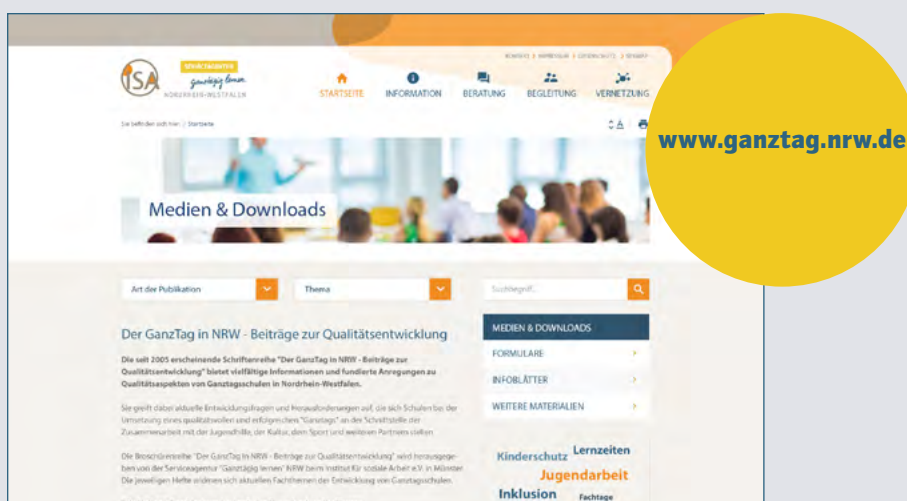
www.ganztag.nrw.de

KONTAKT | IMPRESSUM | DATENSCHUTZ | SITEMAP

ISA

SERVICEAGENTUR ganztägig lernen NORDRHEIN-WESTFALEN

STARTSEITE INFORMATION BERATUNG BEGLEITUNG VERNETZUNG

Sie befinden sich hier: | Startseite

Medien & Downloads

Art der Publikation

Thema

Suchbegriff...

Der GanzTag in NRW - Beiträge zur Qualitätsentwicklung

Die seit 2005 erscheinende Schriftenreihe "Der GanzTag in NRW - Beiträge zur Qualitätsentwicklung" bietet vielfältige Informationen und fundierte Anregungen zu Qualitätsaspekten von Ganztagsschulen in Nordrhein-Westfalen.

Sie greift dabei aktuelle Entwicklungsfragen und Herausforderungen auf, die sich Schulen bei der Umsetzung eines qualitätsvollen und erfolgreichen "Ganztags" an der Schnittstelle der Zusammenarbeit mit der Jugendhilfe, der Kultur, dem Sport und weiteren Partnern stellen.

Die Broschürenreihe "Der GanzTag in NRW - Beiträge zur Qualitätsentwicklung" wird herausgegeben von der Serviceagentur "Ganztägig lernen" NRW beim Institut für soziale Arbeit e.V. in Münster. Die jeweiligen Hefte widmen sich aktuellen Fachthemen der Entwicklung von Ganztagsschulen.

MEDIEN & DOWNLOADS

FORMULARE

INFOBLÄTTER

WEITERE MATERIALIEN

Kinderschutz Lernzeiten

Jugendarbeit

Inklusion Fachtage